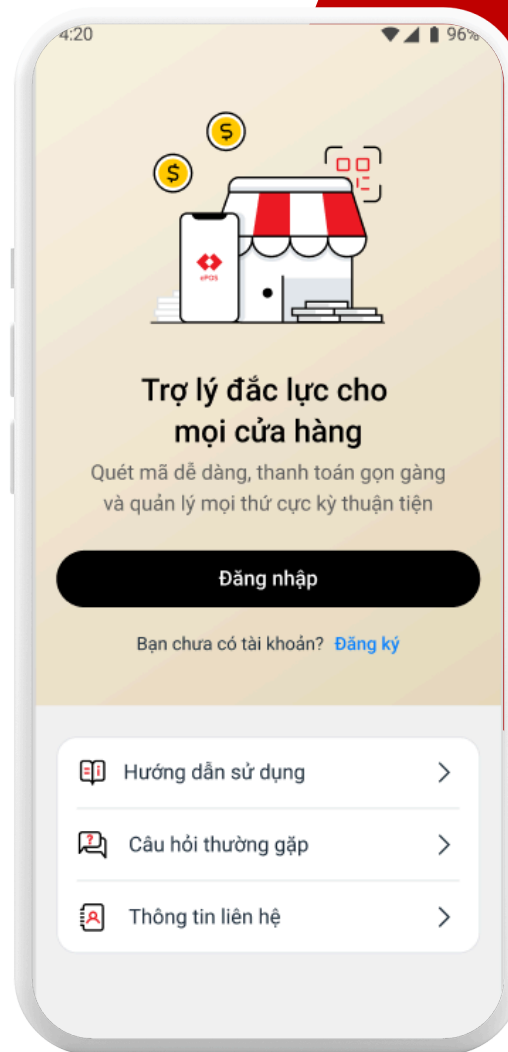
4:20

96%

ePOS

Trợ lý đắc lực cho mọi cửa hàng

Quét mã dễ dàng, thanh toán gọn gàng và quản lý mọi thứ cực kỳ thuận tiện

Đăng nhập

Bạn chưa có tài khoản? Đăng ký

Hướng dẫn sử dụng

Câu hỏi thường gặp

Thông tin liên hệ